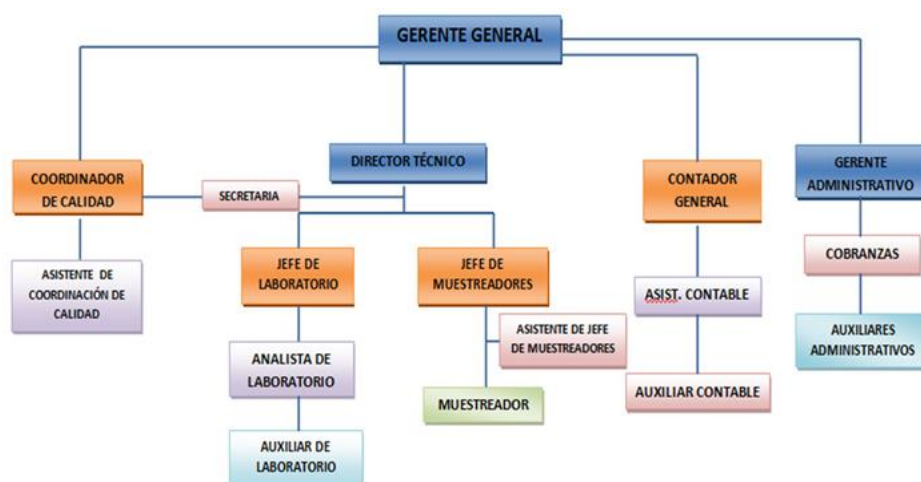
GERENTE GENERAL

COORDINADOR DE CALIDAD

SECRETARIA

DIRECTOR TÉCNICO

CONTADOR GENERAL

GERENTE ADMINISTRATIVO

ASISTENTE DE COORDINACIÓN DE CALIDAD

JEFE DE LABORATORIO

JEFE DE MUESTREADORES

ASIST. CONTABLE

COBRANZAS

ASISTENTE DE JEFE DE MUESTREADORES

AUXILIARES ADMINISTRATIVOS

ANALISTA DE LABORATORIO

MUESTREADOR

AUXILIAR CONTABLE

AUXILIAR DE LABORATORIO